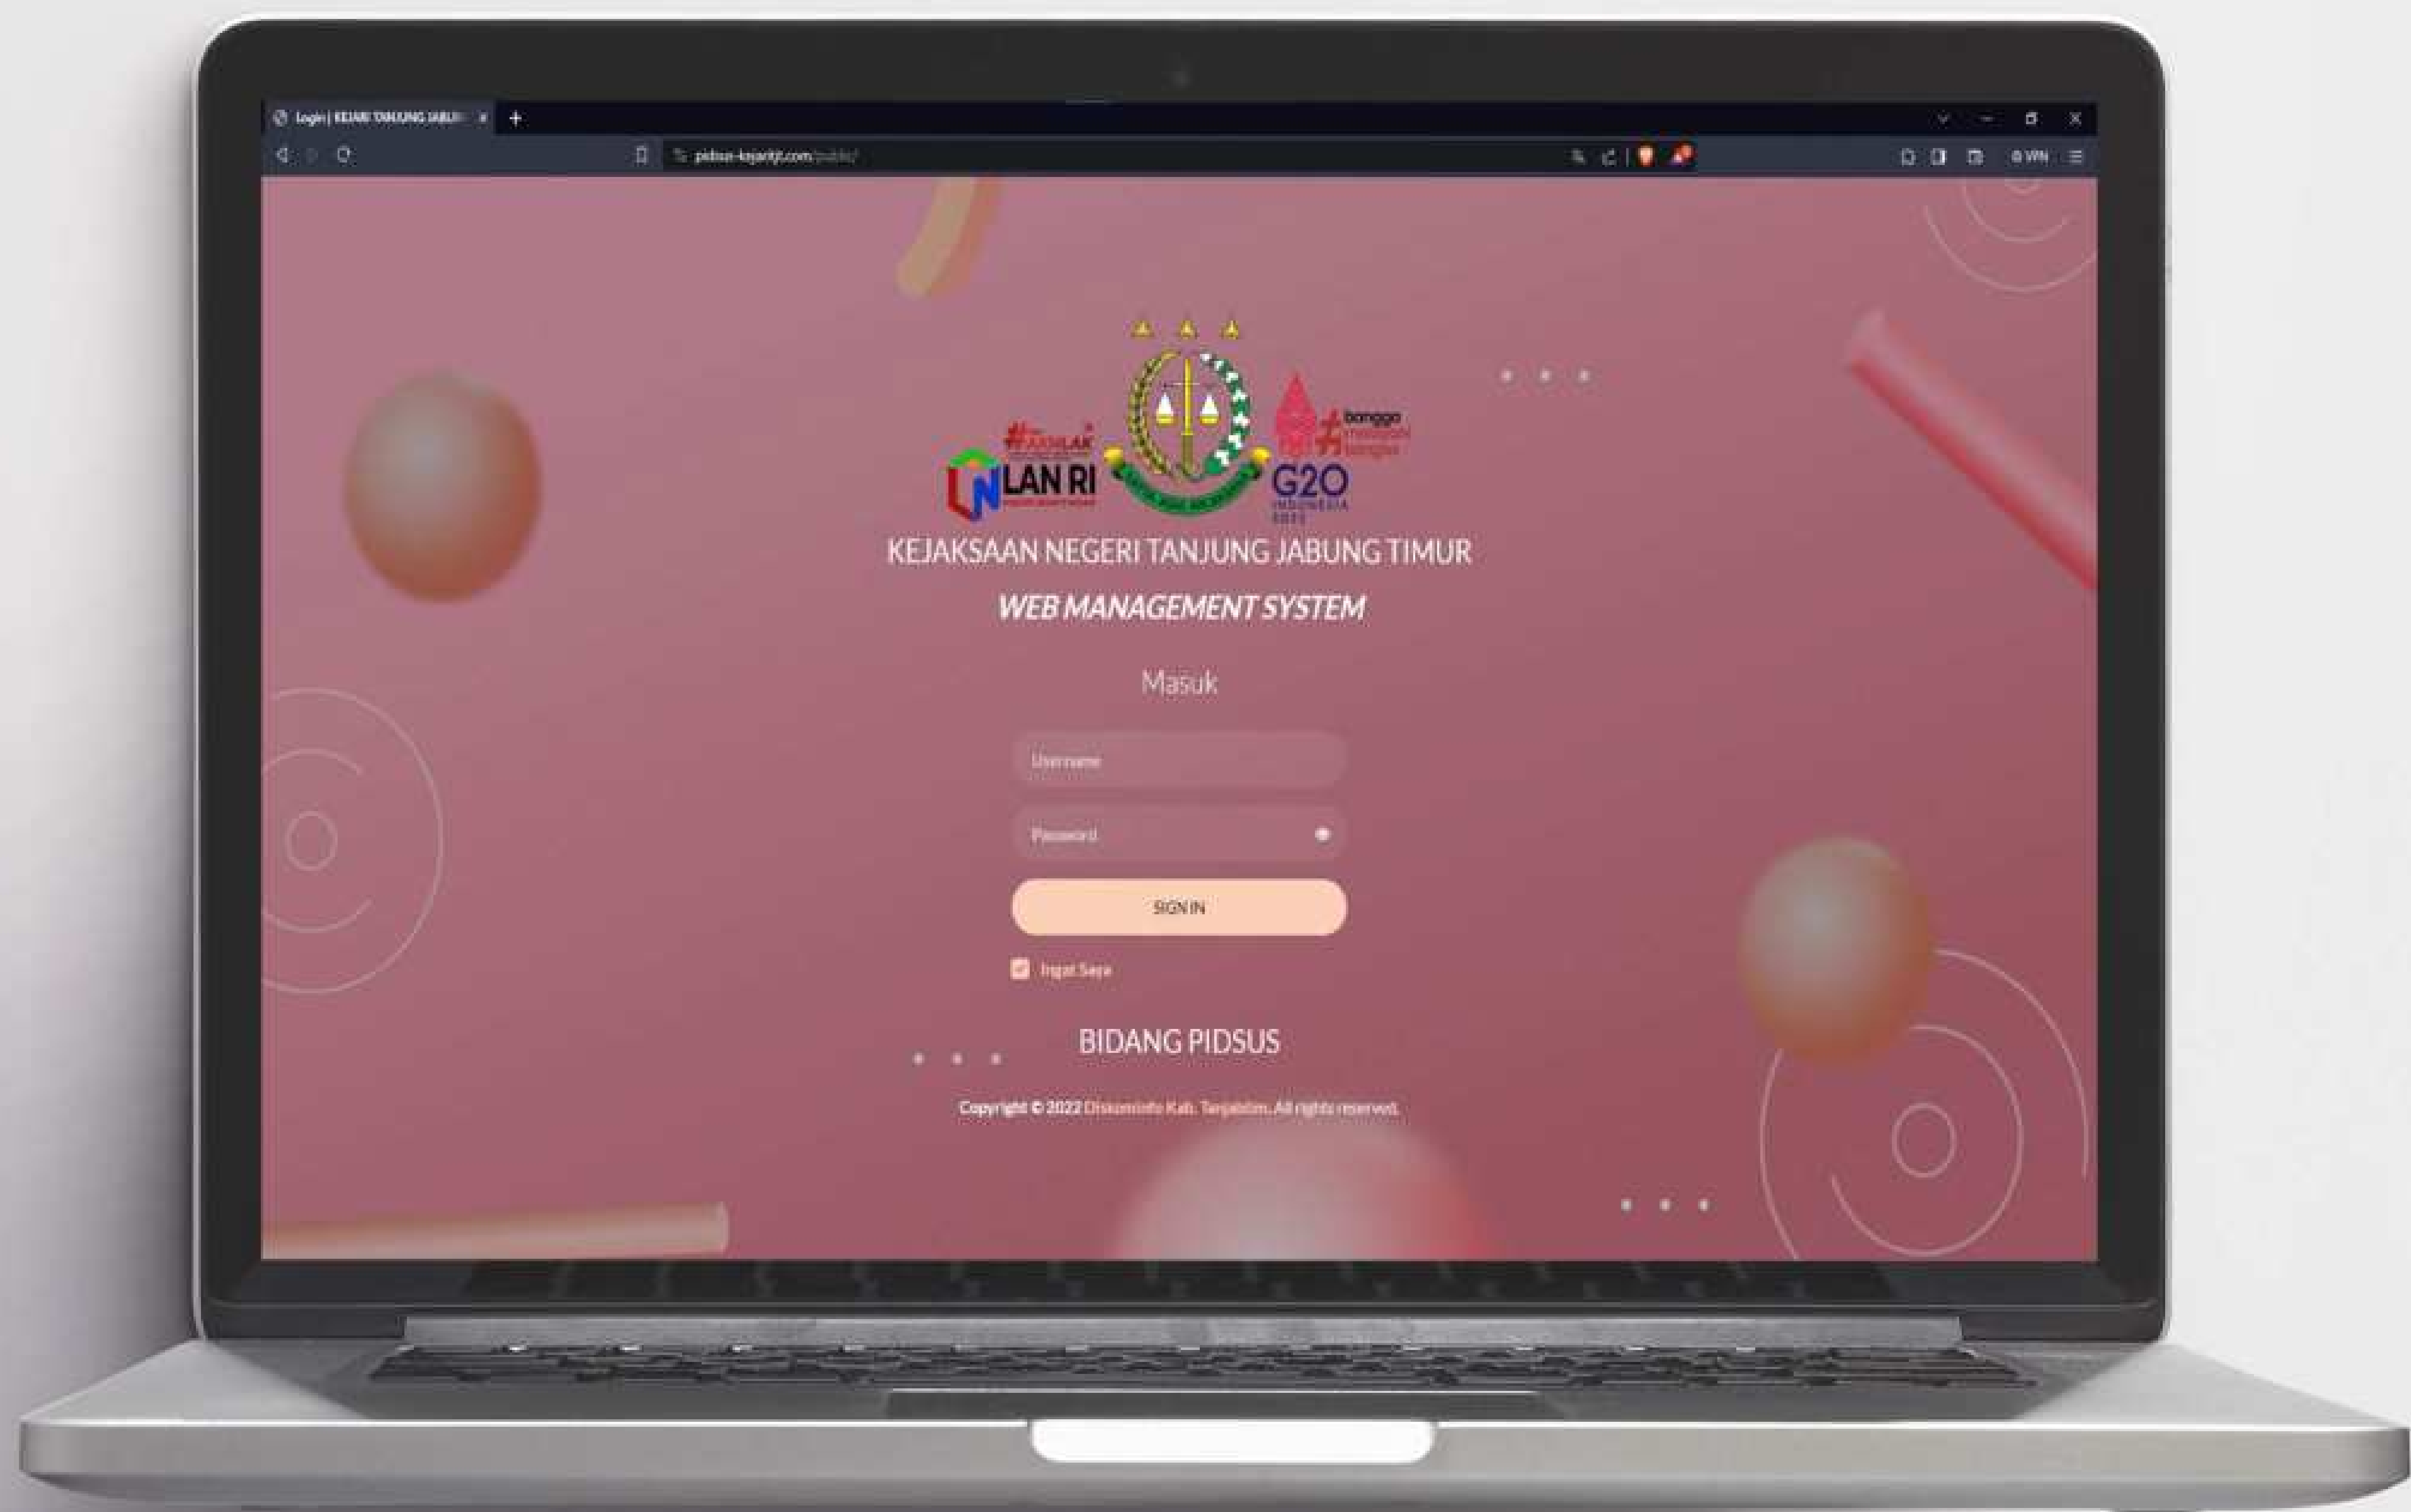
Login | KEJARI TANJUNG JABUN

pidsus-kejaritjt.com/public/

VPN

#AKHLAK

LAN RI

#bangga melayani bangsa

G20 INDONESIA 2022

KEJAKSAAN NEGERI TANJUNG JABUNG TIMUR

WEB MANAGEMENT SYSTEM

Masuk

Username

Password

SIGN IN

Ingat Saya

BIDANG PIDSUS

Copyright © 2022 Diskominfo Kab. Tanjabtim. All rights reserved.